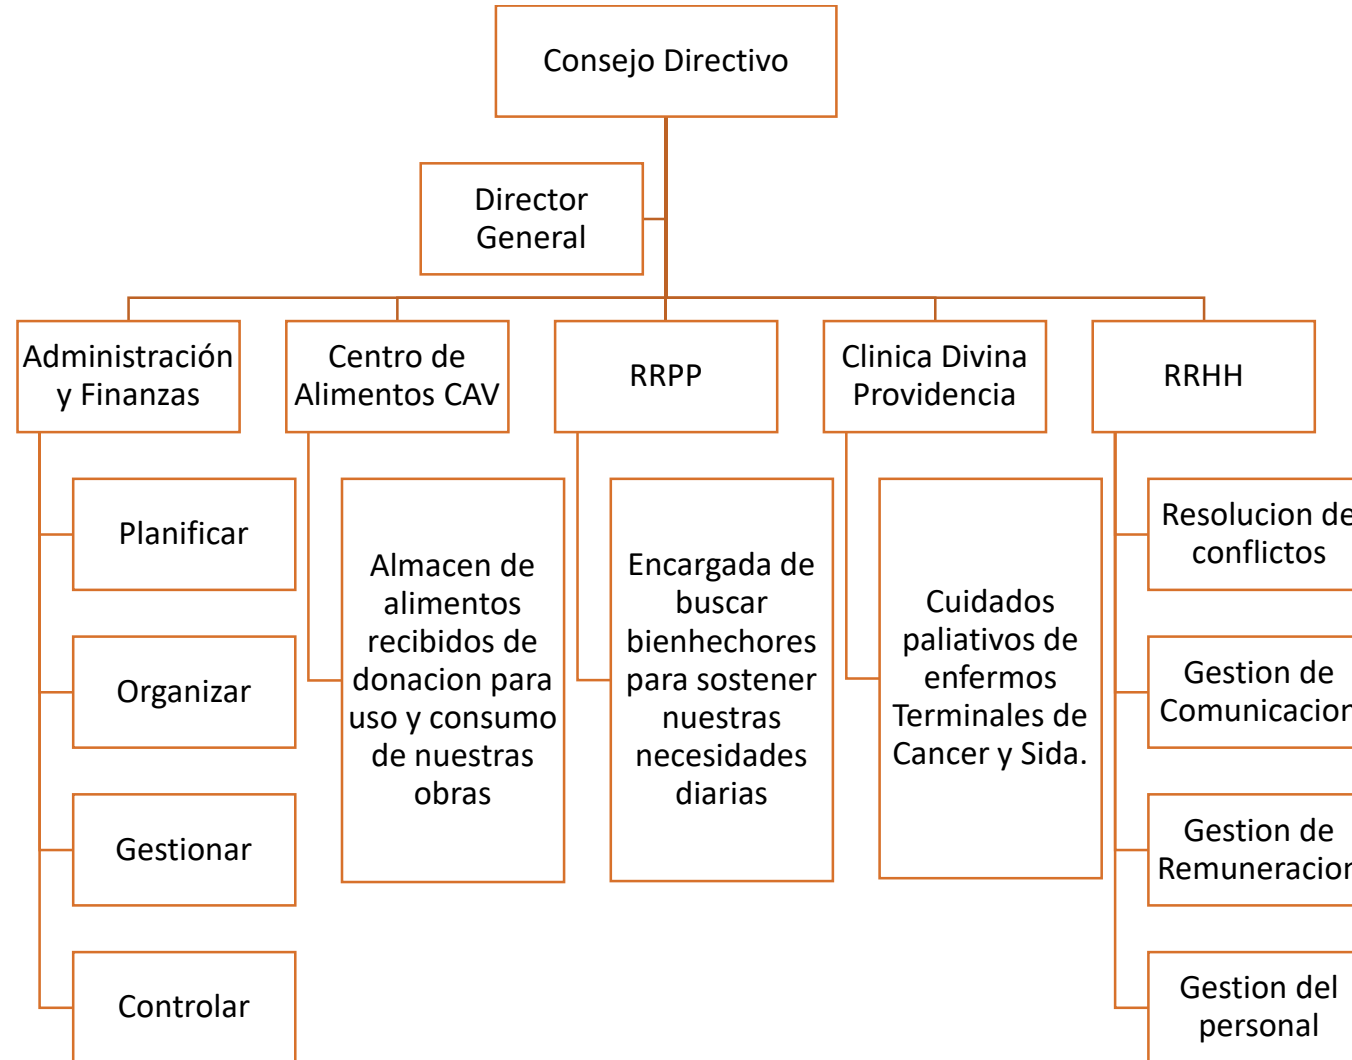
Consejo Directivo

Director General

Administración y Finanzas

Centro de Alimentos CAV

RRPP

Clinica Divina Providencia

RRHH

Planificar

Organizar

Gestionar

Controlar

Almacen de alimentos recibidos de donacion para uso y consumo de nuestras obras

Encargada de buscar bienhechores para sostener nuestras necesidades diarias

Cuidados paliativos de enfermos Terminales de Cancer y Sida.

Resolucion de conflictos

Gestion de Comunicacion

Gestion de Remuneracion

Gestion del personal